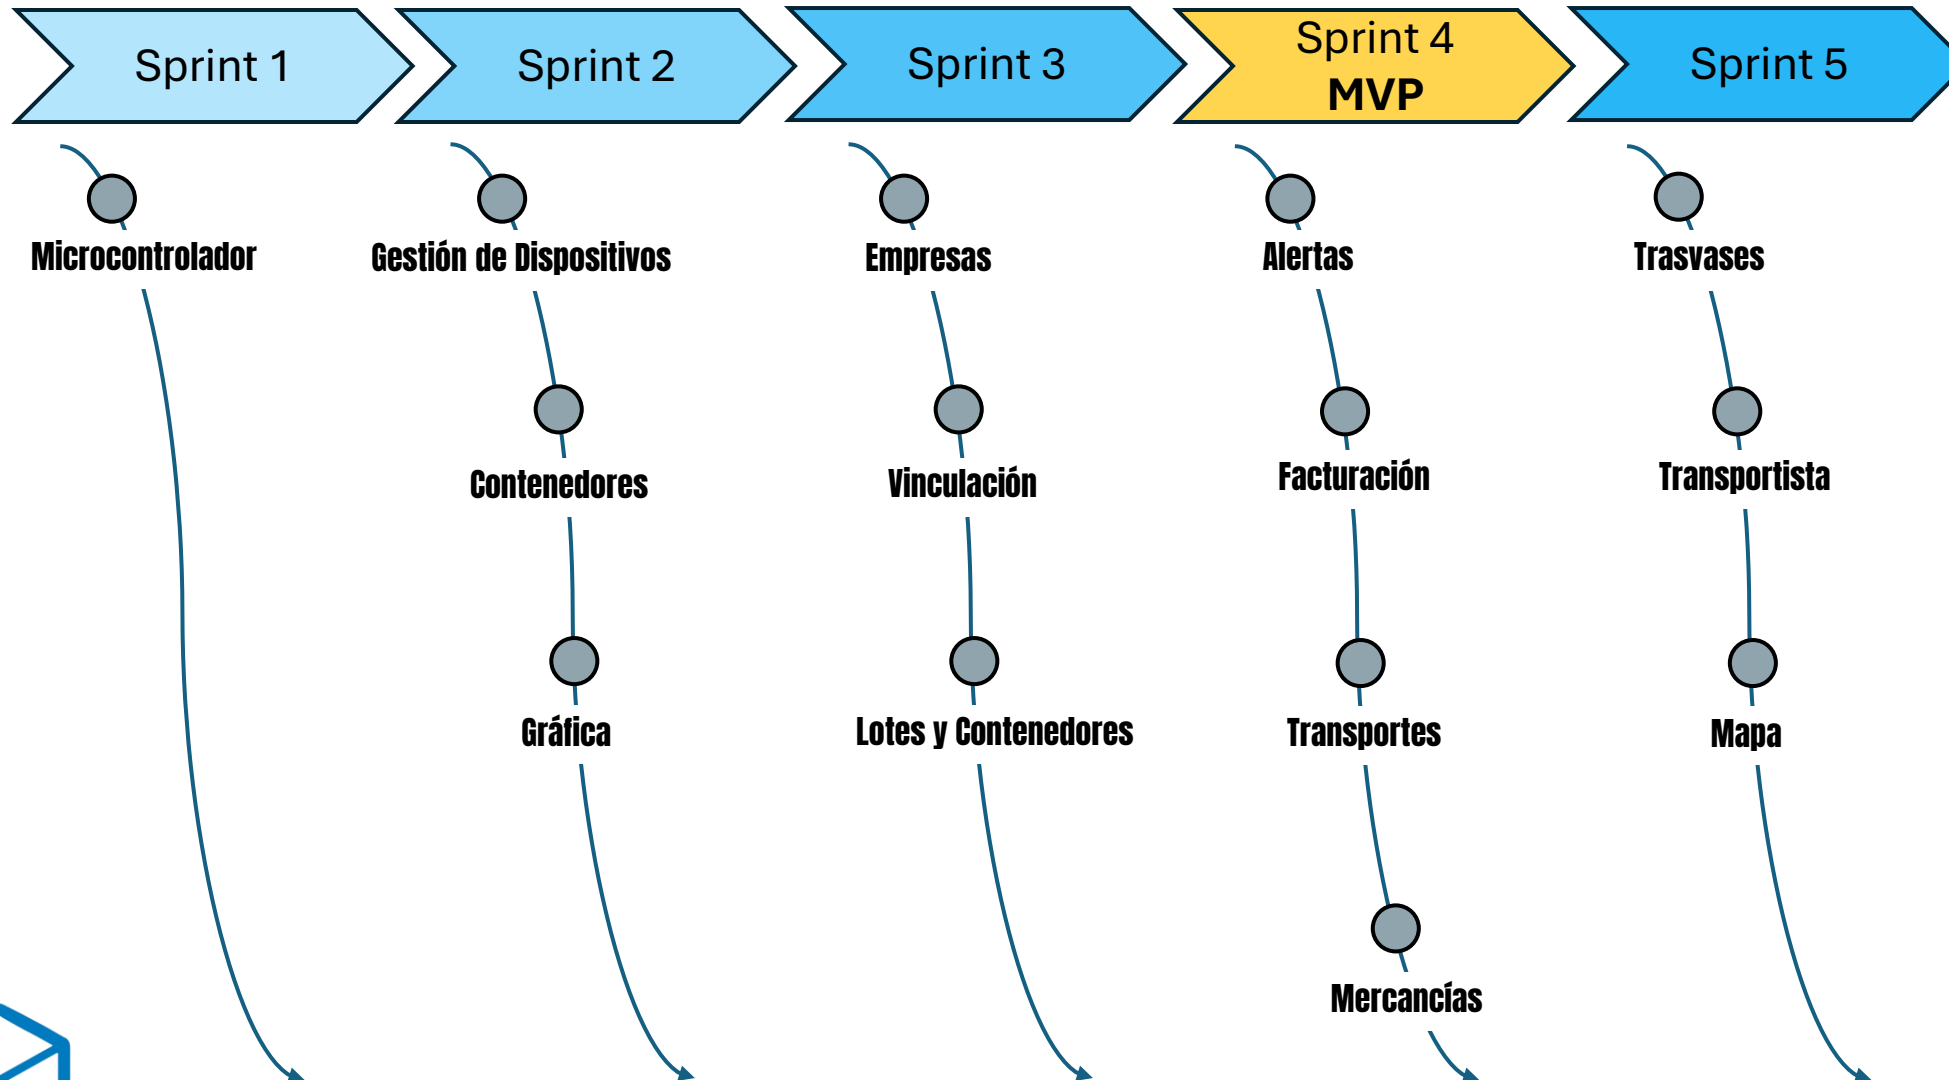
Sprint 1

Microcontrolador

Sprint 2

Gestión de Dispositivos

Contenedores

Gráfica

Sprint 3

Empresas

Vinculación

Lotes y Contenedores

Sprint 4
MVP

Alertas

Facturación

Transportes

Mercancías

Sprint 5

Trasvases

Transportista

Mapa